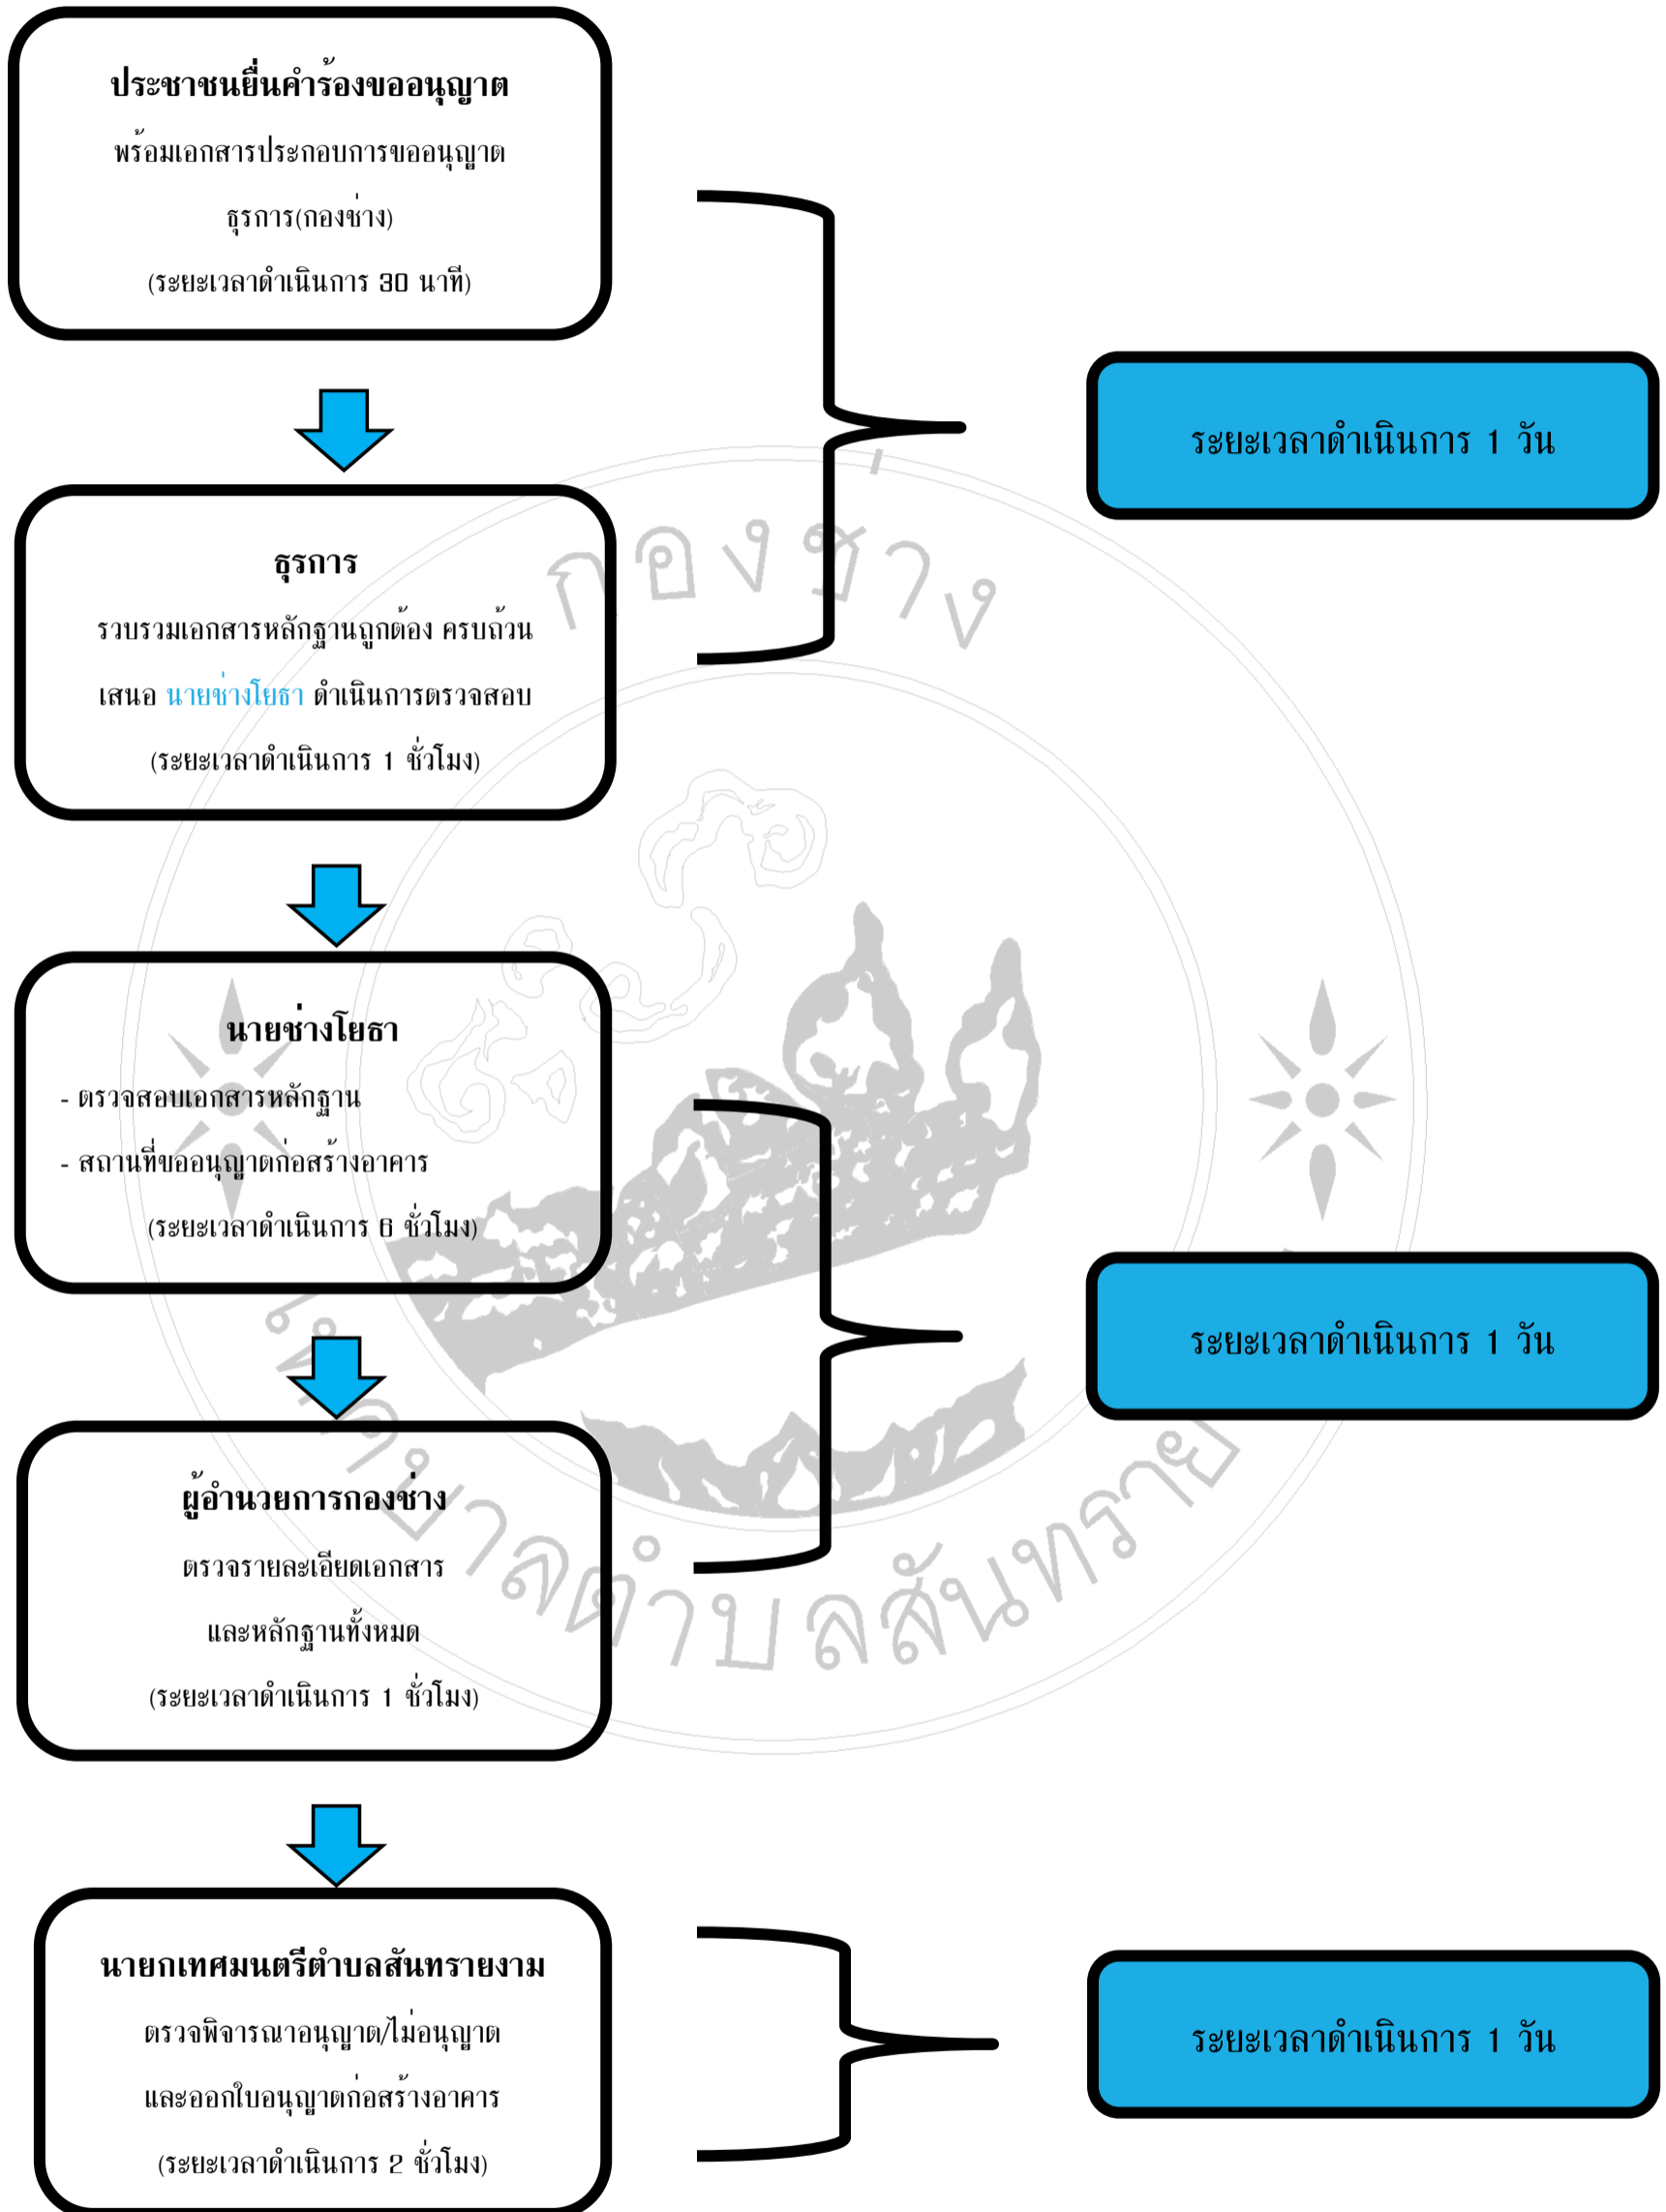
ประชาชนยื่นคำร้องขออนุญาต
พร้อมเอกสารประกอบการขออนุญาต
ธุรการ(กองช่าง)
(ระยะเวลาดำเนินการ 30 นาที)

ระยะเวลาดำเนินการ 1 วัน

ธุรการ
รวบรวมเอกสารหลักฐานถูกต้อง ครบถ้วน
เสนอ นายช่างโยธา ดำเนินการตรวจสอบ
(ระยะเวลาดำเนินการ 1 ชั่วโมง)

นายช่างโยธา
- ตรวจสอบเอกสารหลักฐาน
- สถานที่ขออนุญาตก่อสร้างอาคาร
(ระยะเวลาดำเนินการ 6 ชั่วโมง)

ระยะเวลาดำเนินการ 1 วัน

ผู้อำนวยการกองช่าง
ตรวจรายละเอียดเอกสาร
และหลักฐานทั้งหมด
(ระยะเวลาดำเนินการ 1 ชั่วโมง)

นายกเทศมนตรีตำบลสันทรายงาม
ตรวจพิจารณาอนุญาต/ไม่อนุญาต
และออกใบอนุญาตก่อสร้างอาคาร
(ระยะเวลาดำเนินการ 2 ชั่วโมง)

ระยะเวลาดำเนินการ 1 วัน

กองช่าง
เทศบาลตำบลสันทราย